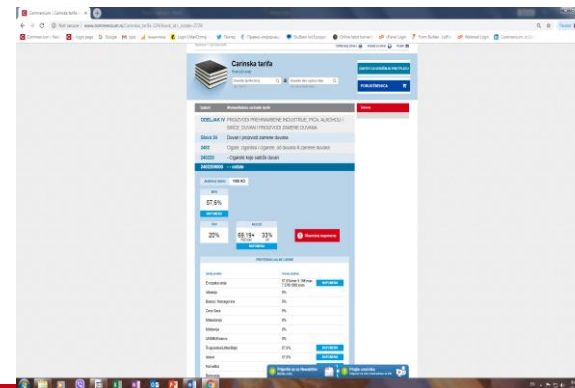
Carinska tarifa

ODELJAK IV PROIZVODI PREHRAMBENE INDUSTRIJE; PIĆA, ALKOHOLI I SIRĆE; DUVAN I PROIZVODI ZAMENE DUVANA

Glava 24 Duvan i proizvodi zamene duvana

2402 Cigare, cigarilosi i cigarete, od duvana ili zamene duvana

240220 - Cigarete koje sadrže duvan

2402209000 - - ostale

57,5%

20%

69,19+ 33%

Evropska unija
Albanija
Bosna i Hercegovina
Crna Gora
Makedonija
Moldavija
Rusija
Švajcarska
Turska

0%
0%
0%
0%
0%
0%
57,5%
57,5%